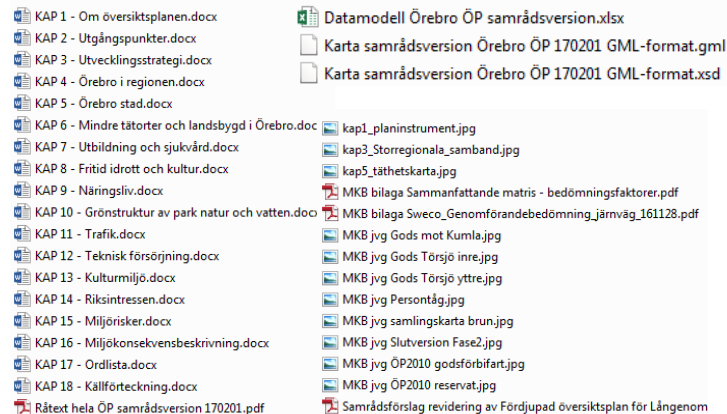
KAP 1 - Om översiktsplanen.docx
KAP 2 - Utgångspunkter.docx
KAP 3 - Utvecklingsstrategi.docx
KAP 4 - Örebro i regionen.docx
KAP 5 - Örebro stad.docx
KAP 6 - Mindre tätorter och landsbygd i Örebro.docx
KAP 7 - Utbildning och sjukvård.docx
KAP 8 - Fritid idrott och kultur.docx
KAP 9 - Näringsliv.docx
KAP 10 - Grönstruktur av park natur och vatten.docx
KAP 11 - Trafik.docx
KAP 12 - Teknisk försörjning.docx
KAP 13 - Kulturmiljö.docx
KAP 14 - Riksintressen.docx
KAP 15 - Miljörisker.docx
KAP 16 - Miljökonsekvensbeskrivning.docx
KAP 17 - Ordlista.docx
KAP 18 - Källförteckning.docx
Råtext hela ÖP samrådsversion 170201.pdf

Datamodell Örebro ÖP samrådsversion.xlsx
Karta samrådsversion Örebro ÖP 170201 GML-format.gml
Karta samrådsversion Örebro ÖP 170201 GML-format.xsd

kap1_planinstrument.jpg
kap3_Storregionala_samband.jpg
kap5_täthetskarta.jpg
MKB bilaga Sammanfattande matris - bedömningsfaktorer.pdf
MKB bilaga Sweco_Genomförandebedömning_järnväg_161128.pdf
MKB jvg Gods mot Kumla.jpg
MKB jvg Gods Törsjö inre.jpg
MKB jvg Gods Törsjö yttre.jpg
MKB jvg Persontåg.jpg
MKB jvg samlingskarta brun.jpg
MKB jvg Slutversion Fase2.jpg
MKB jvg ÖP2010 godsförbifart.jpg
MKB jvg ÖP2010 reservat.jpg
Samrådsförslag revidering av Fördjupad översiktsplan för Långenom